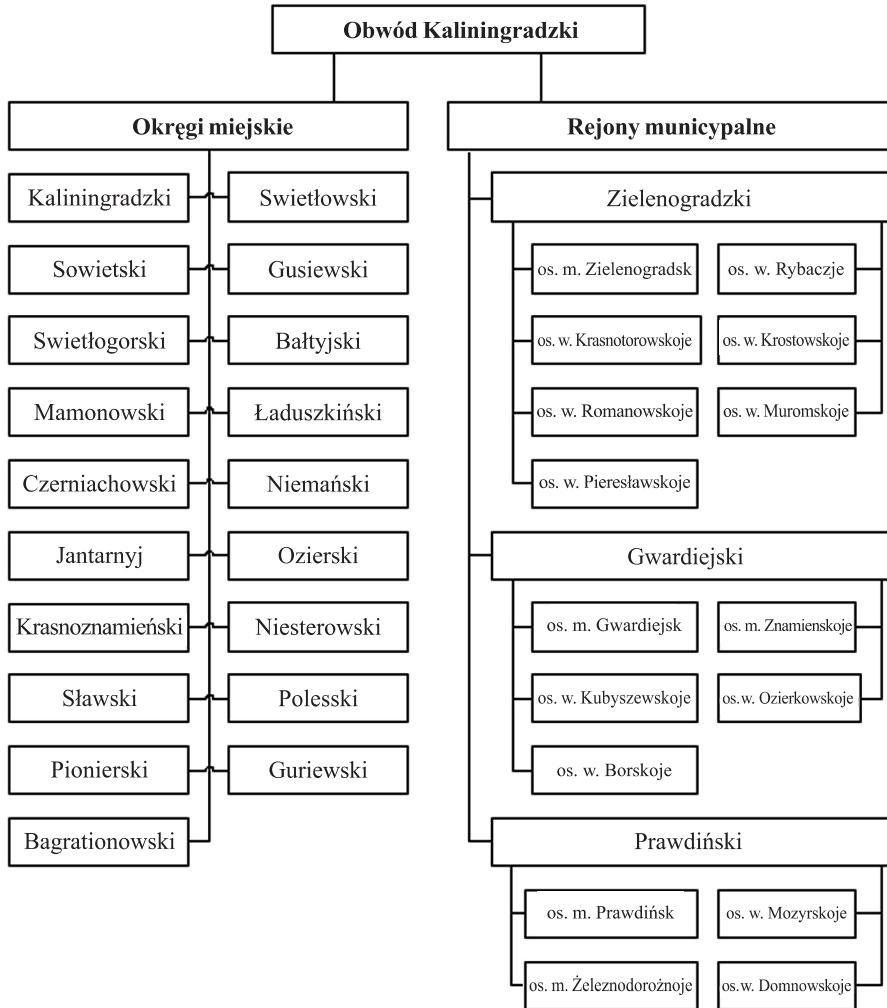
Obwód Kaliningradzki

Okręgi miejskie

Kaliningradzki
Swietłowski
Sowietski
Gusiewski
Swietłogorski
Bałtyjski
Mamonowski
Ładuszkiński
Czerniachowski
Niemański
Jantarnyj
Ozierski
Krasnoznamieński
Niesterowski
Sławski
Polesski
Pionierski
Guriewski
Bagrationowski

Rejony municypalne

Zielenogradzki
os. m. Zielenogradsk
os. w. Rybaczje
os. w. Krasnotorowskoje
os. w. Krostowskoje
os. w. Romanowskoje
os. w. Muromskoje
os. w. Pieresławskoje

Gwardiejski
os. m. Gwardiejsk
os. m. Znamienskoje
os. w. Kubyszewskoje
os. w. Ozierkowskoje
os. w. Borskoje

Prawdiński
os. m. Prawdińsk
os. w. Mozyrskoje
os. m. Żeleznodorożnoje
os. w. Domnowskoje